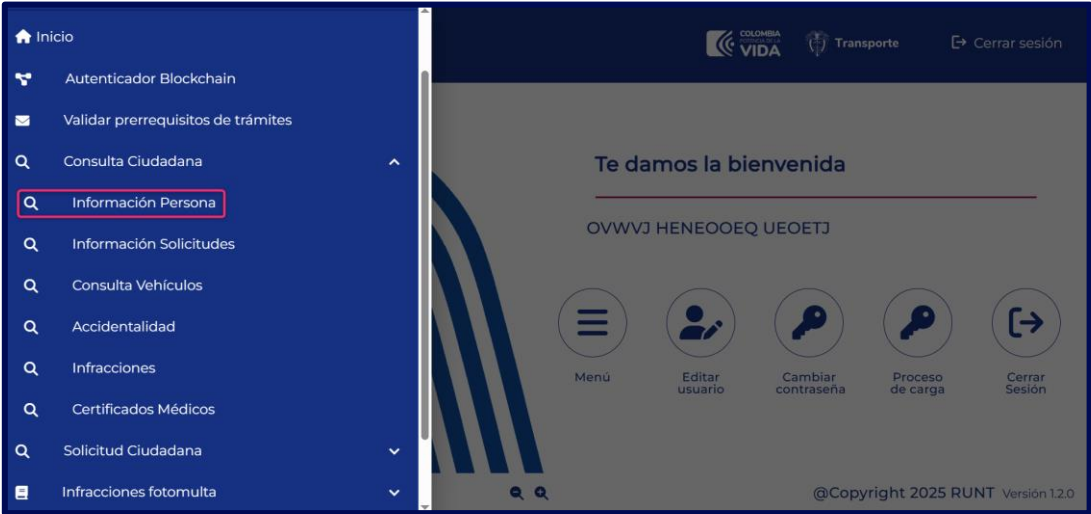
Inicio

Autenticador Blockchain

Validar prerrequisitos de trámites

Consulta Ciudadana

Información Persona

Información Solicitudes

Consulta Vehículos

Accidentalidad

Infracciones

Certificados Médicos

Solicitud Ciudadana

Infracciones fotomulta

COLOMBIA POTENCIA DE LA VIDA

Transporte

Cerrar sesión

Te damos la bienvenida

OVWVJ HENEOOEQ UEOETJ

Menú

Editar usuario

Cambiar contraseña

Proceso de carga

Cerrar Sesión

@Copyright 2025 RUNT Versión 1.2.0